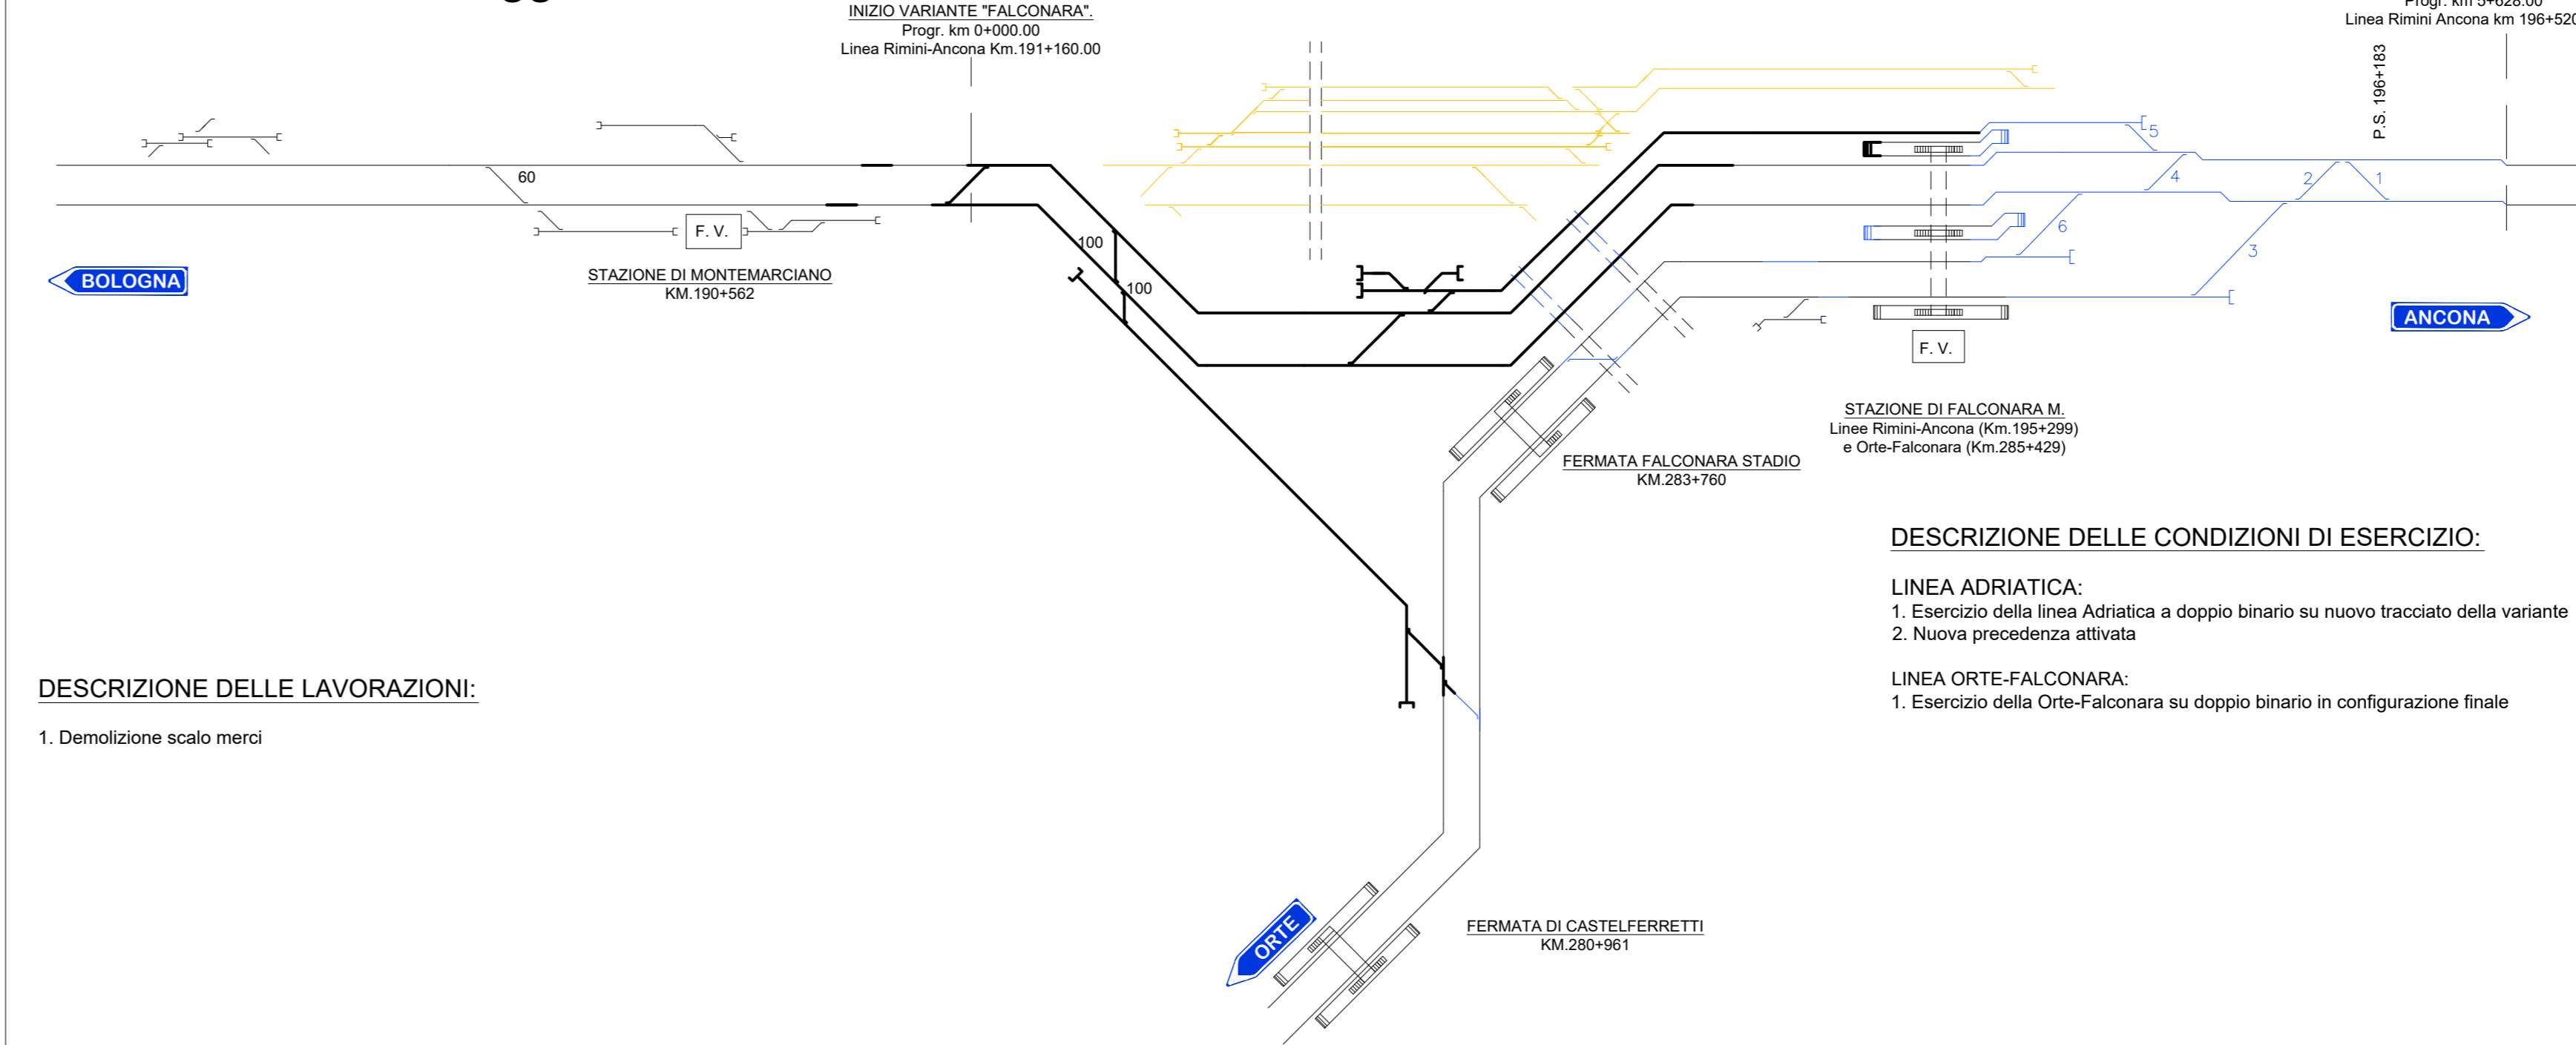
INIZIO VARIANTE "FALCONARA".
Progr. km 0+000.00
Linea Rimini-Ancona Km.191+160.00

Progr. km 5+628.00
Linea Rimini Ancona km 196+520

P.S. 196+183

60

F. V.

BOLOGNA

STAZIONE DI MONTEMARCIANO
KM.190+562

100

100

5

4

2

1

6

3

F. V.

ANCONA

STAZIONE DI FALCONARA M.
Linee Rimini-Ancona (Km.195+299)
e Orte-Falconara (Km.285+429)

FERMATA FALCONARA STADIO
KM.283+760

DESCRIZIONE DELLE CONDIZIONI DI ESERCIZIO:

LINEA ADRIATICA:
1. Esercizio della linea Adriatica a doppio binario su nuovo tracciato della variante
2. Nuova precedenza attivata

LINEA ORTE-FALCONARA:
1. Esercizio della Orte-Falconara su doppio binario in configurazione finale

DESCRIZIONE DELLE LAVORAZIONI:

1. Demolizione scalo merci

ORTE

FERMATA DI CASTELFERRETTI
KM.280+961